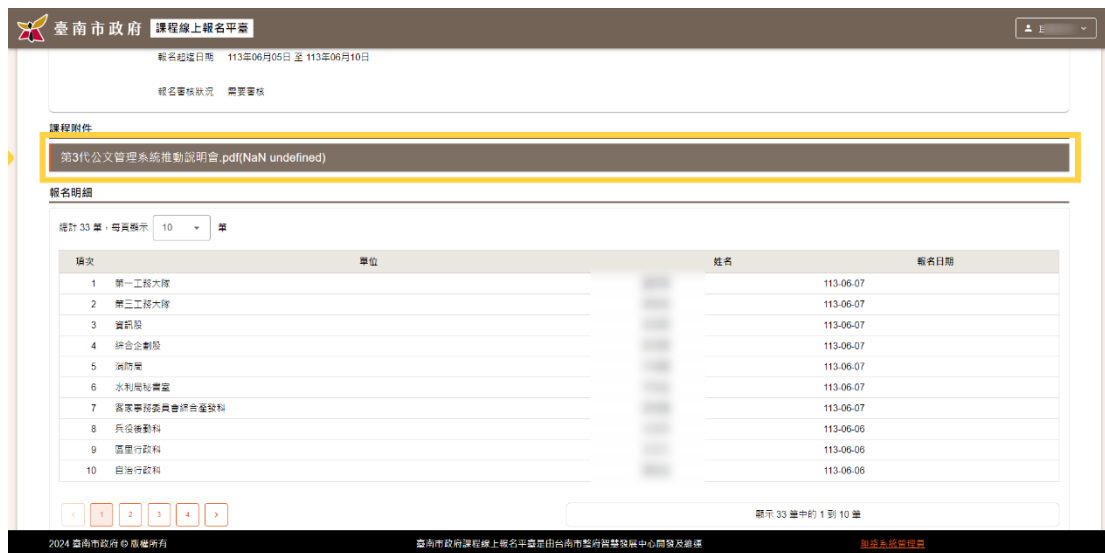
臺南市政府 課程線上報名平臺

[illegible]

報名起迄日期 113年06月05日 至 113年06月10日

報名審核狀況 需要審核

課程附件

第3代公文管理系統推動說明會.pdf(NaN undefined)

報名明細

總計 33 筆，每頁顯示 10 筆

| 項次 | 單位 | 姓名 | 報名日期 |
|---|---|---|---|
| 1 | 第一工務大隊 | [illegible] | 113-06-07 |
| 2 | 第三工務大隊 | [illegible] | 113-06-07 |
| 3 | 資訊股 | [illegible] | 113-06-07 |
| 4 | 綜合企劃股 | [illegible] | 113-06-07 |
| 5 | 消防局 | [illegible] | 113-06-07 |
| 6 | 水利局秘書室 | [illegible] | 113-06-07 |
| 7 | 客家事務委員會綜合產發科 | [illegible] | 113-06-07 |
| 8 | 兵役後勤科 | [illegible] | 113-06-06 |
| 9 | 區里行政科 | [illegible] | 113-06-06 |
| 10 | 自治行政科 | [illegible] | 113-06-06 |

‹ 1 2 3 4 ›

顯示 33 筆中的 1 到 10 筆

2024 臺南市政府 © 版權所有

臺南市政府課程線上報名平臺是由台南市智慧發展中心開發及維運

聯絡系統管理員